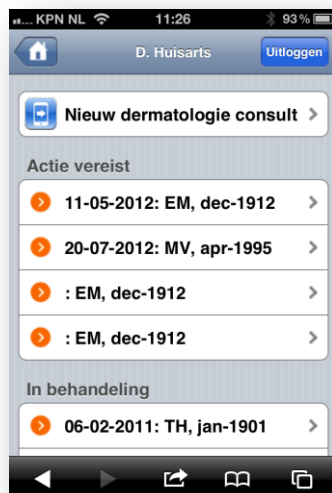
KPN NL 11:26 93%

D. Huisarts

Uitloggen

Nieuw dermatologie consult

Actie vereist

11-05-2012: EM, dec-1912

20-07-2012: MV, apr-1995

: EM, dec-1912

: EM, dec-1912

In behandeling

06-02-2011: TH, jan-1901